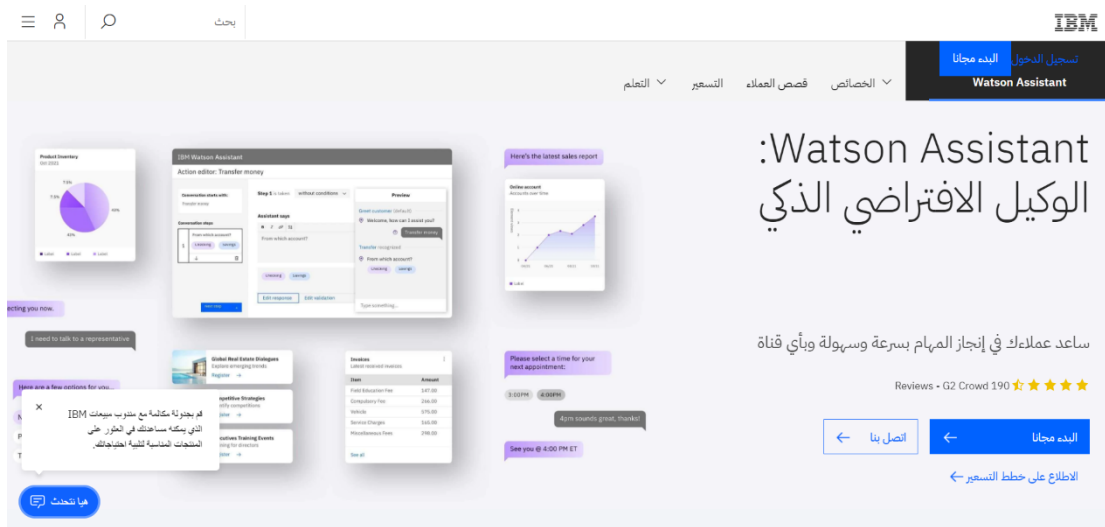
IBM

بحث

تسجيل الدخول البدء مجانا

Watson Assistant

الخصائص قصص العملاء التسعير التعلم

Watson Assistant:
الوكيل الافتراضي الذكي

ساعد عملاءك في إنجاز المهام بسرعة وسهولة وبأي قناة

Reviews • G2 Crowd 190

البدء مجانا
اتصل بنا

الاطلاع على خطط التسعير

Product Inventory

IBM Watson Assistant
Action editor: Transfer money
Step 1
Conversation steps
Assistant says
From which account?
Preview
Welcome, how can I assist you?
Transfer money
From which account?
Edit response
Edit validation
Type something...

Here's the latest sales report
Online account
Accounts over time

ecting you now.
I need to talk to a representative
Here are a few options for you...

Global Real Estate Dialogues
Explore emerging trends
Register
Competitive Strategies
Executives Training Events

Invoices
Latest received invoices
Item
Amount
Field Education Fee
Compulsory Fee
Vehicle
Service Charges
Miscellaneous Fees
See all

Please select a time for your next appointment:
3:00PM
4:00PM
4pm sounds great, thanks!
See you @ 4:00 PM ET

قم بجدولة مكالمة مع مندوب مبيعات IBM الذي يمكنه مساعدتك في العثور على المنتجات المناسبة لتلبية احتياجاتك.

هيا نتحدث